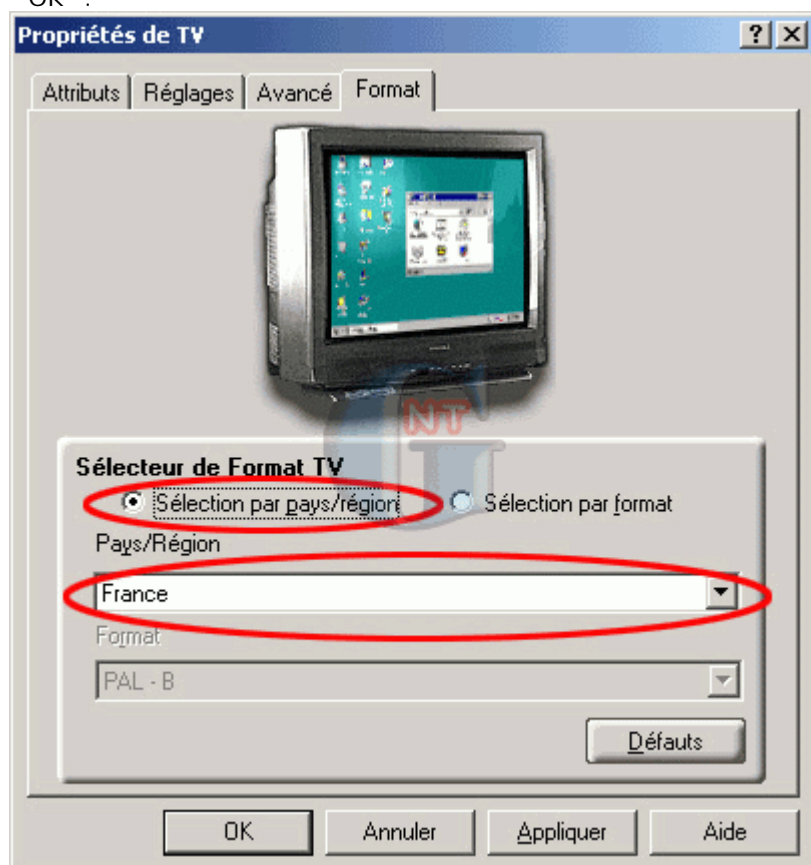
"OK".

Propriétés de TV

? ×

Attributs | Réglages | Avancé | Format

NT

Sélecteur de Format TV

Sélection par pays/région

Sélection par format

Pays/Région

France

Format

PAL - B

Défauts

OK

Annuler

Appliquer

Aide